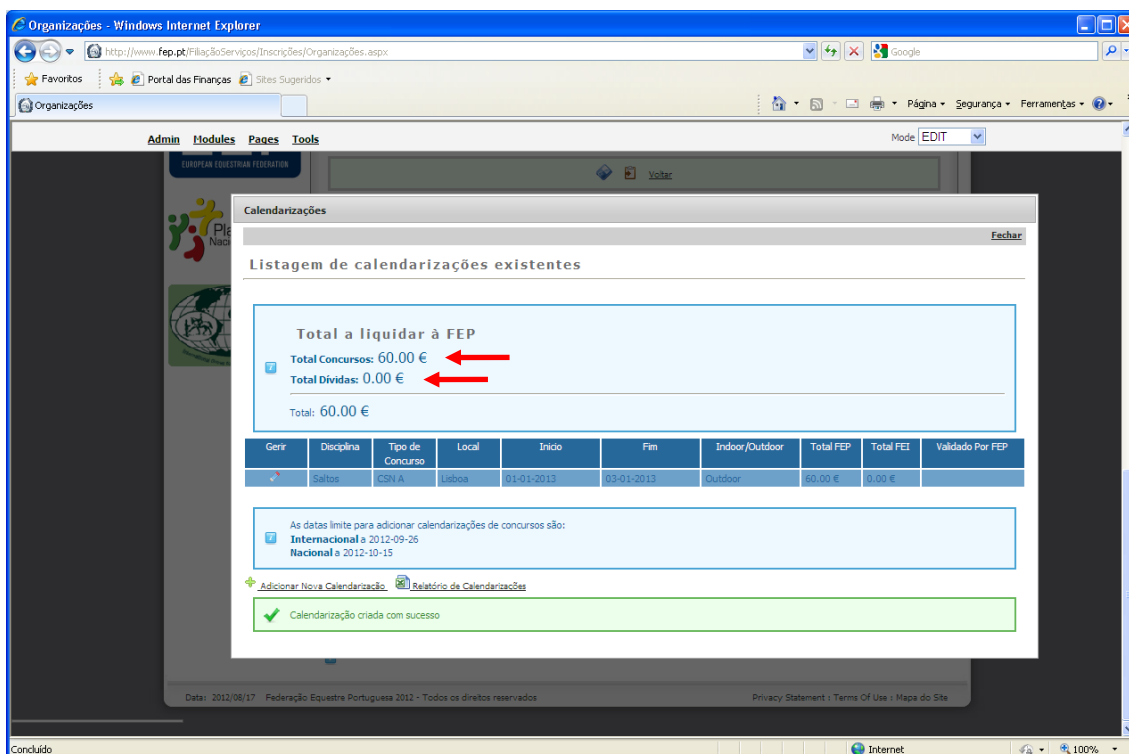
Organizações - Windows Internet Explorer

http://www.fep.pt/FiliaçãoServiços/Inscrições/Organizações.aspx

Google

Favoritos | Portal das Finanças | Sites Sugeridos

Organizações

Página ▾ Segurança ▾ Ferramentas ▾

Admin Modules Pages Tools

Mode EDIT

EUROPEAN EQUESTRIAN FEDERATION

Voltar

Calendarizações

Fechar

Listagem de calendarizações existentes

Total a liquidar à FEP

Total Concursos: 60.00 €

Total Dívidas: 0.00 €

Total: 60.00 €

| Gerir | Disciplina | Tipo de Concurso | Local | Inicio | Fim | Indoor/Outdoor | Total FEP | Total FEI | Validado Por FEP |
|---|---|---|---|---|---|---|---|---|---|
| | Saltos | CSN A | Lisboa | 01-01-2013 | 03-01-2013 | Outdoor | 60.00 € | 0.00 € | |

As datas limite para adicionar calendarizações de concursos são:
Internacional a 2012-09-26
Nacional a 2012-10-15

Adicionar Nova Calendarização Relatório de Calendarizações

Calendarização criada com sucesso

Data: 2012/08/17 Federação Equestre Portuguesa 2012 - Todos os direitos reservados

Privacy Statement : Terms Of Use : Mapa do Site

Concluído

Internet

100%